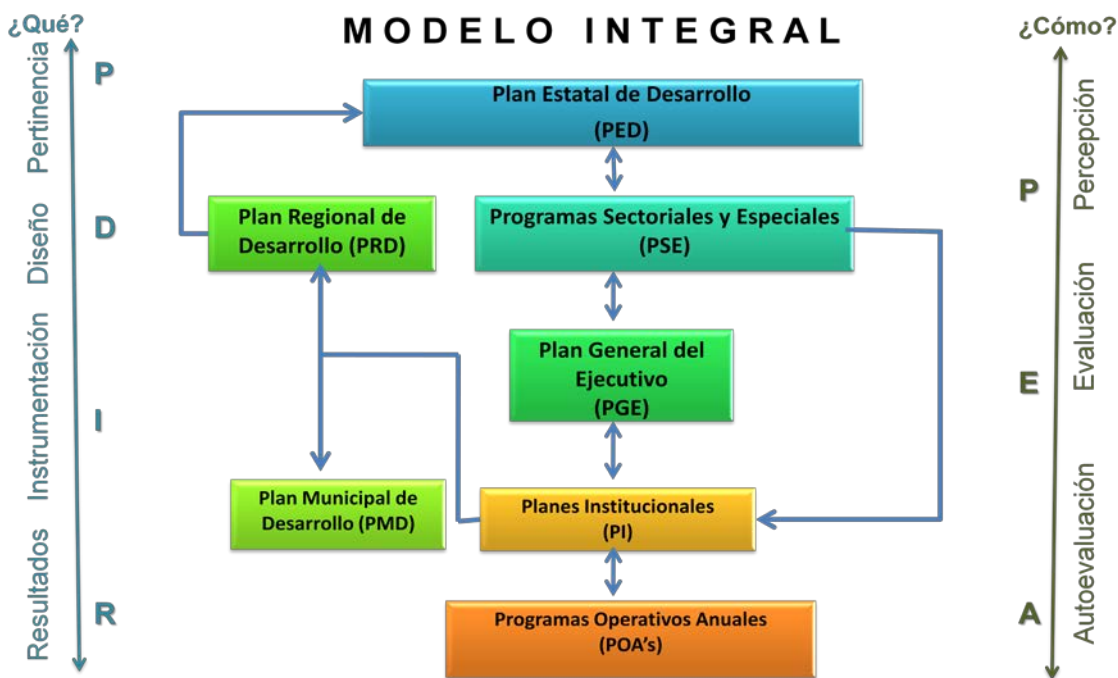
¿Qué?

MODELO INTEGRAL

¿Cómo?

Pertinencia P

Diseño D

Instrumentación I

Resultados R

Plan Estatal de Desarrollo (PED)

Plan Regional de Desarrollo (PRD)

Programas Sectoriales y Especiales (PSE)

Plan General del Ejecutivo (PGE)

Plan Municipal de Desarrollo (PMD)

Planes Institucionales (PI)

Programas Operativos Anuales (POA's)

P Percepción

E Evaluación

A Autoevaluación